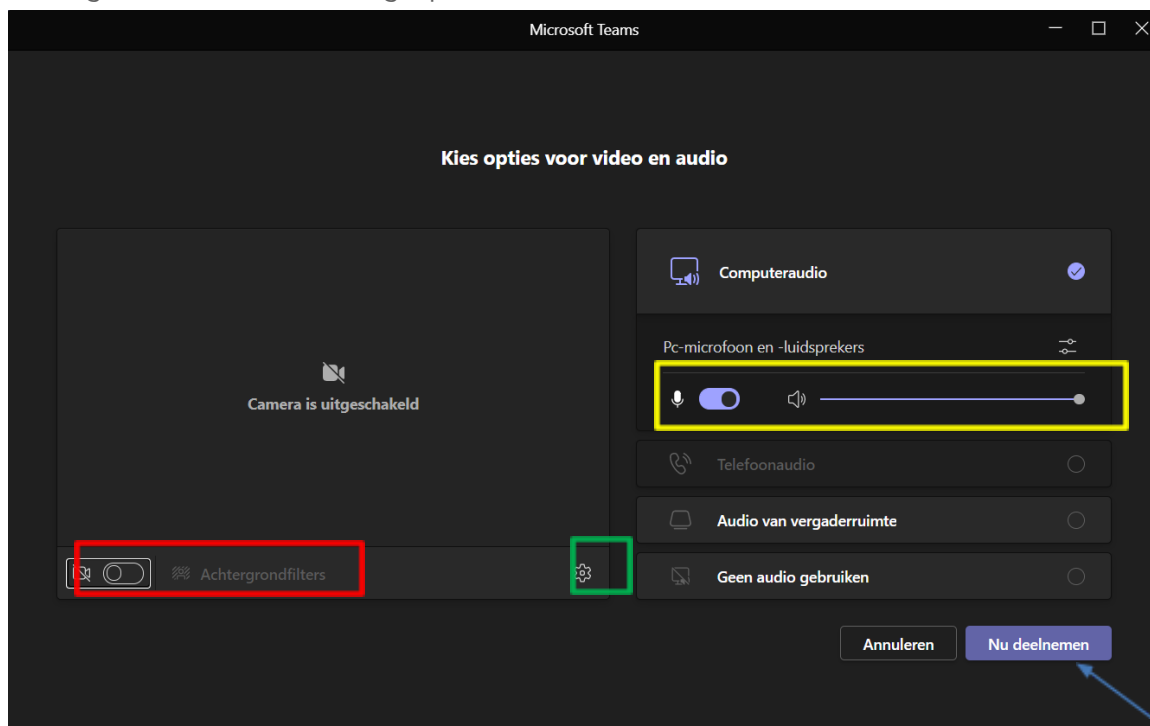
Microsoft Teams

Kies opties voor video en audio

Camera is uitgeschakeld

Achtergrondfilters

Computeraudio

Pc-microfoon en -luidsprekers

Telefoonaudio

Audio van vergaderruimte

Geen audio gebruiken

Annuleren

Nu deelnemen